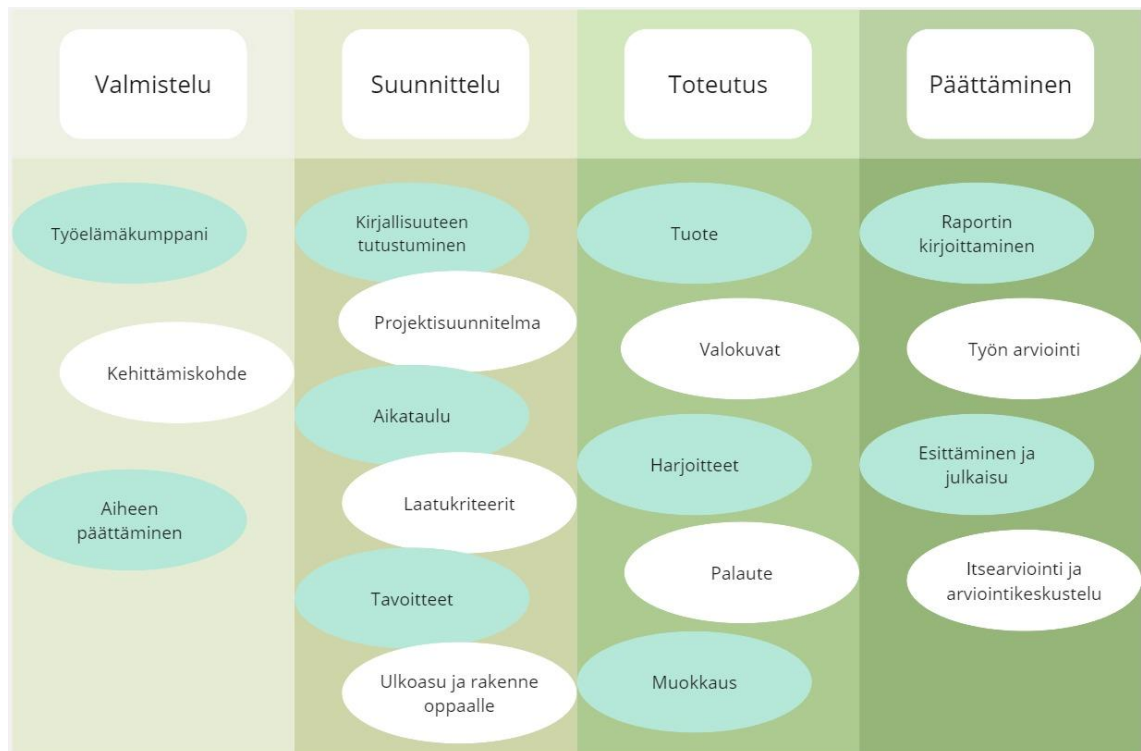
Valmistelu

Työelämäkumppani

Kehittämiskohde

Aiheen päättäminen

Suunnittelu

Kirjallisuuteen tutustuminen

Projektisuunnitelma

Aikataulu

Laatukriteerit

Tavoitteet

Ulkoasu ja rakenne oppaalle

Toteutus

Tuote

Valokuvat

Harjoitteet

Palaute

Muokkaus

Päättäminen

Raportin kirjoittaminen

Työn arviointi

Esittäminen ja julkaisu

Itsearviointi ja arviointikeskustelu